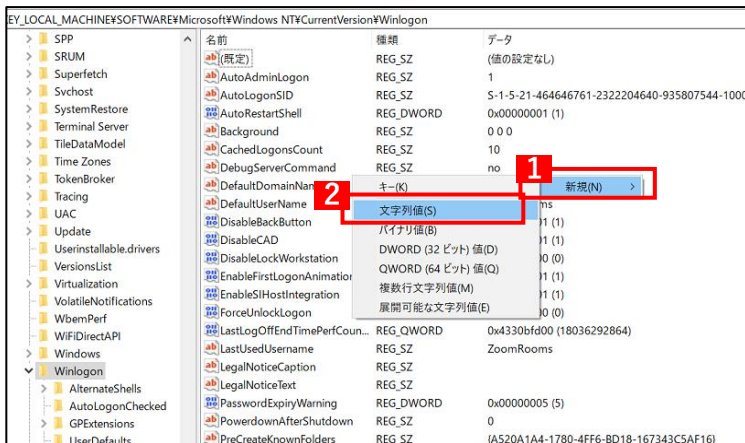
EY_LOCAL_MACHINE¥SOFTWARE¥Microsoft¥Windows NT¥CurrentVersion¥Winlogon

SPP
SRUM
Superfetch
Svchost
SystemRestore
Terminal Server
TileDataModel
Time Zones
TokenBroker
Tracing
UAC
Update
Userinstallable.drivers
VersionsList
Virtualization
VolatileNotifications
WbemPerf
WiFiDirectAPI
Windows
Winlogon
AlternateShells
AutoLogonChecked
GPExtensions
UserDefaults

| 名前 | 種類 | データ |
|---|---|---|
| (既定) | REG_SZ | (値の設定なし) |
| AutoAdminLogon | REG_SZ | 1 |
| AutoLogonSID | REG_SZ | S-1-5-21-464646761-2322204640-935807544-1000 |
| AutoRestartShell | REG_DWORD | 0x00000001 (1) |
| Background | REG_SZ | 0 0 0 |
| CachedLogonsCount | REG_SZ | 10 |
| DebugServerCommand | REG_SZ | no |
| DefaultDomainNa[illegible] | | |
| DefaultUserName | | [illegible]ms |
| DisableBackButton | | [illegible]1 (1) |
| DisableCAD | | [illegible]1 (1) |
| DisableLockWorkstation | | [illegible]0 (0) |
| EnableFirstLogonAnimation | | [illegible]1 (1) |
| EnableSIHostIntegration | | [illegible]1 (1) |
| ForceUnlockLogon | | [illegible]0 (0) |
| LastLogOffEndTimePerfCoun... | REG_QWORD | 0x4330bfd00 (18036292864) |
| LastUsedUsername | REG_SZ | ZoomRooms |
| LegalNoticeCaption | REG_SZ | |
| LegalNoticeText | REG_SZ | |
| PasswordExpiryWarning | REG_DWORD | 0x00000005 (5) |
| PowerdownAfterShutdown | REG_SZ | 0 |
| PreCreateKnownFolders | REG_SZ | {A520A1A4-1780-4FF6-BD18-167343C5AF16} |

1
新規(N) >

2
キー(K)
文字列値(S)
バイナリ値(B)
DWORD (32 ビット) 値(D)
QWORD (64 ビット) 値(Q)
複数行文字列値(M)
展開可能な文字列値(E)